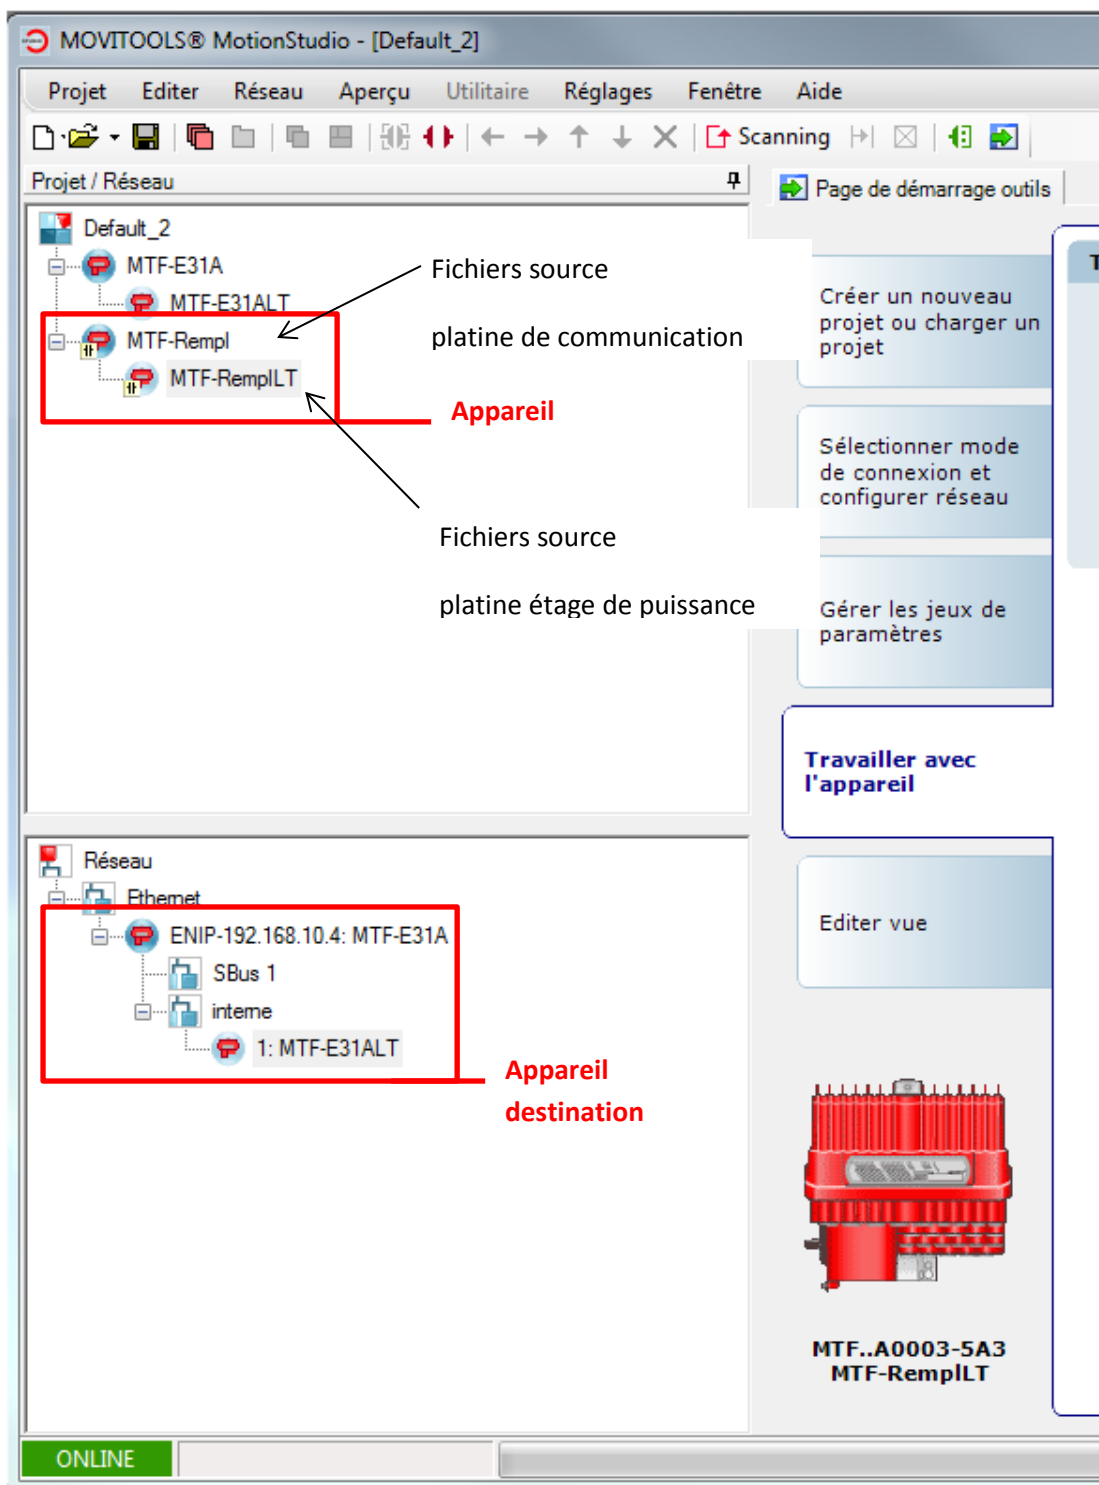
MOVITOOLS® MotionStudio - [Default_2]

Projet Editer Réseau Aperçu Utilitaire Réglages Fenêtre Aide

Scanning

Projet / Réseau

Page de démarrage outils

Default_2
MTF-E31A
MTF-E31ALT
MTF-Rempl
MTF-RemplLT

Fichiers source

platine de communication

Appareil

Fichiers source

platine étage de puissance

Créer un nouveau projet ou charger un projet

Sélectionner mode de connexion et configurer réseau

Gérer les jeux de paramètres

Travailler avec l'appareil

Réseau
Ethernet
ENIP-192.168.10.4: MTF-E31A
SBus 1
interne
1: MTF-E31ALT

Editer vue

Appareil destination

MTF..A0003-5A3
MTF-RemplLT

ONLINE